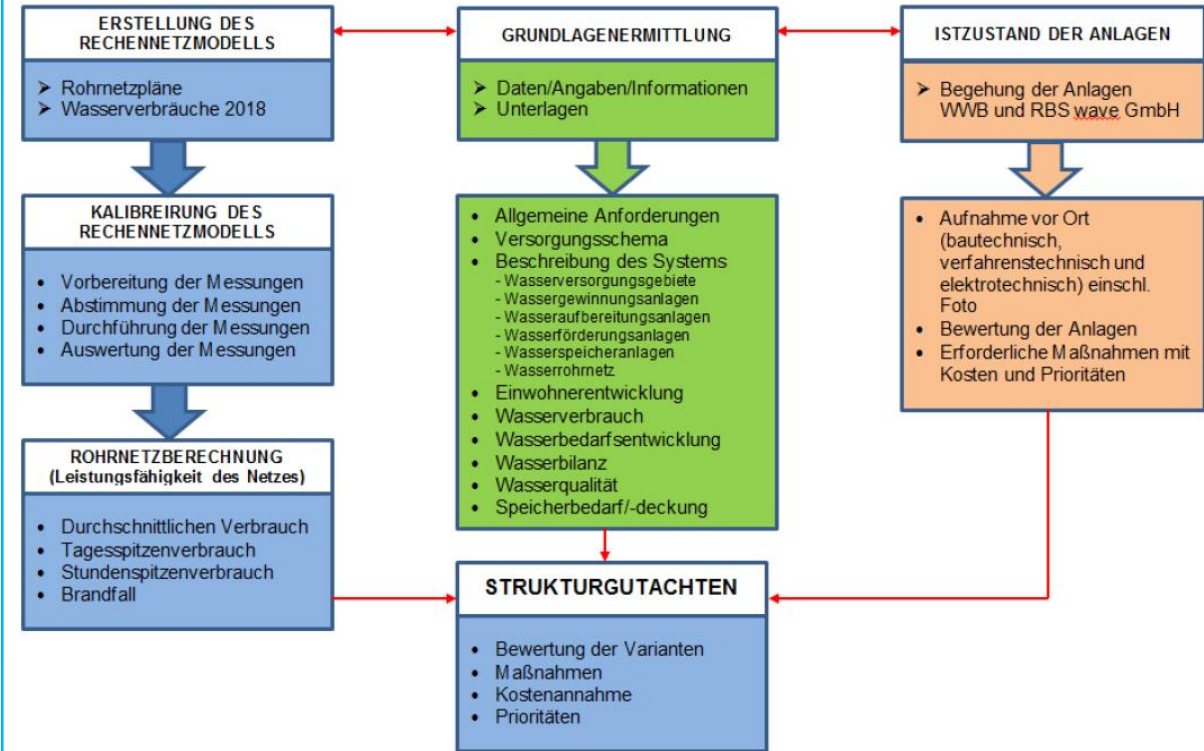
ERSTELLUNG DES RECHENNETZMODELLS

➢ Rohrnetzpläne
➢ Wasserverbräuche 2018

KALIBREIRUNG DES RECHENNETZMODELLS

• Vorbereitung der Messungen
• Abstimmung der Messungen
• Durchführung der Messungen
• Auswertung der Messungen

ROHRNETZBERECHNUNG (Leistungsfähigkeit des Netzes)

• Durchschnittlichen Verbrauch
• Tagesspitzenverbrauch
• Stundenspitzenverbrauch
• Brandfall

GRUNDLAGENERMITTLUNG

➢ Daten/Angaben/Informationen
➢ Unterlagen

• Allgemeine Anforderungen
• Versorgungsschema
• Beschreibung des Systems
- Wasserversorgungsgebiete
- Wassergewinnungsanlagen
- Wasseraufbereitungsanlagen
- Wasserförderungsanlagen
- Wasserspeicheranlagen
- Wasserrohrnetz
• Einwohnerentwicklung
• Wasserverbrauch
• Wasserbedarfsentwicklung
• Wasserbilanz
• Wasserqualität
• Speicherbedarf/-deckung

ISTZUSTAND DER ANLAGEN

➢ Begehung der Anlagen WWB und RBS wave GmbH

• Aufnahme vor Ort (bautechnisch, verfahrenstechnisch und elektrotechnisch) einschl. Foto
• Bewertung der Anlagen
• Erforderliche Maßnahmen mit Kosten und Prioritäten

STRUKTURGUTACHTEN

• Bewertung der Varianten
• Maßnahmen
• Kostenannahme
• Prioritäten